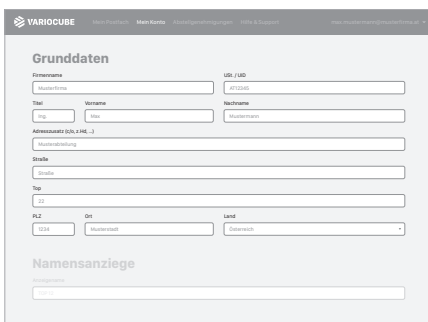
VARIOCUBE Mein Postfach Mein Konto Zustellgenehmigungen Hilfe & Support max.mustermann@musterfirma.at

Grunddaten

Firmenname
Musterfirma

USt. / UID
ATU12345

Titel
Ing.

Vorname
Max

Nachname
Mustermann

Adresszusatz (c/o, z.Hd, ...)
Musterabteilung

Straße
Straße

Top
22

PLZ
1234

Ort
Musterstadt

Land
Österreich

Namensanziege

Anzeigename
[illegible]